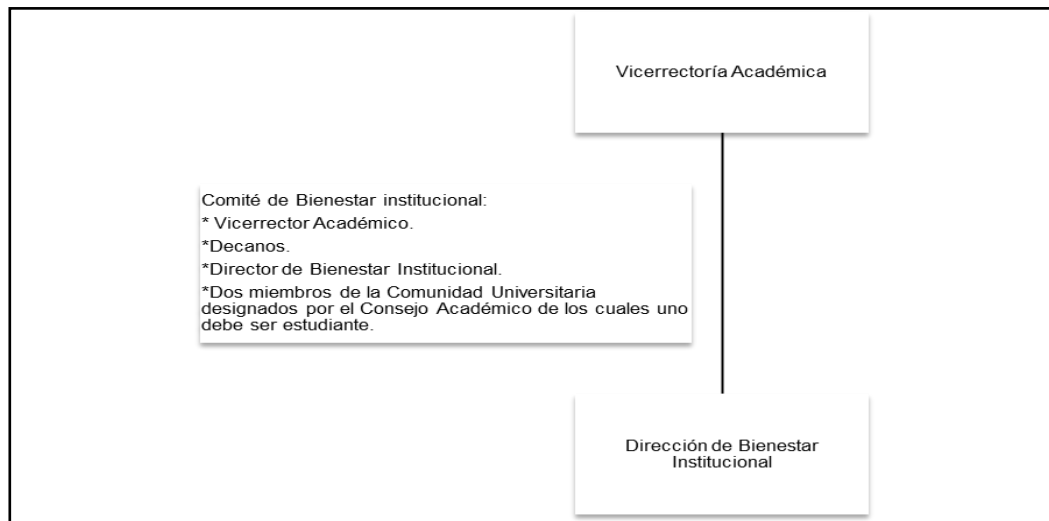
Vicerrectoría Académica

Comité de Bienestar institucional:
* Vicerrector Académico.
*Decanos.
*Director de Bienestar Institucional.
*Dos miembros de la Comunidad Universitaria designados por el Consejo Académico de los cuales uno debe ser estudiante.

Dirección de Bienestar Institucional